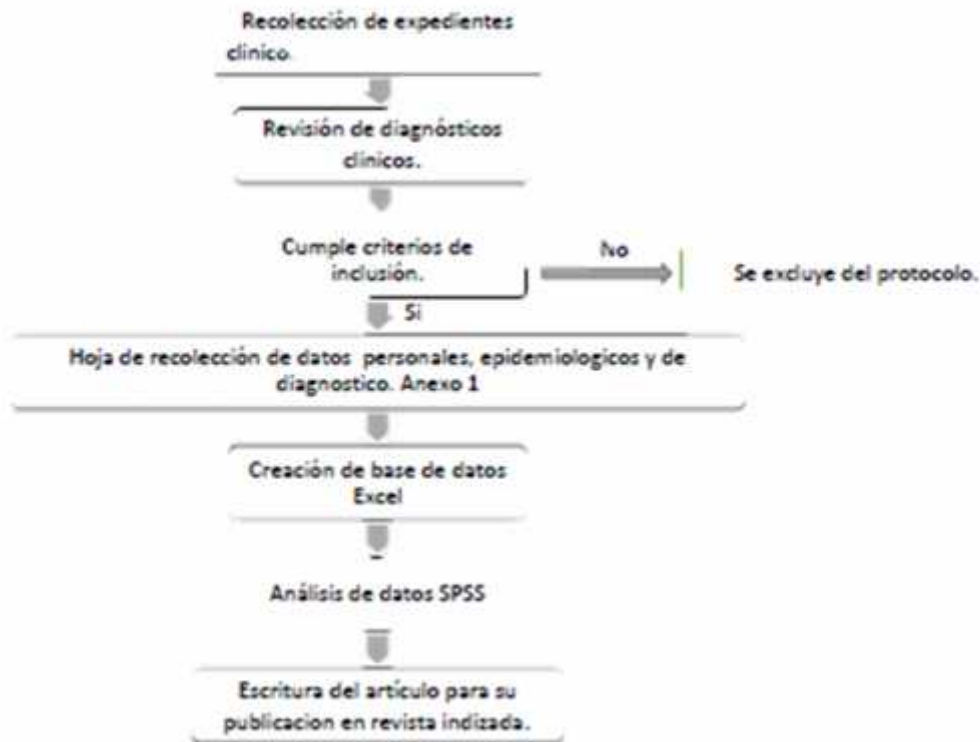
Recolección de expedientes clínico.

Revisión de diagnósticos clínicos.

Cumple criterios de inclusión.

No

Se excluye del protocolo.

Si

Hoja de recolección de datos personales, epidemiologicos y de diagnostico. Anexo 1

Creación de base de datos Excel

Análisis de datos SPSS

Escritura del artículo para su publicacion en revista indizada.